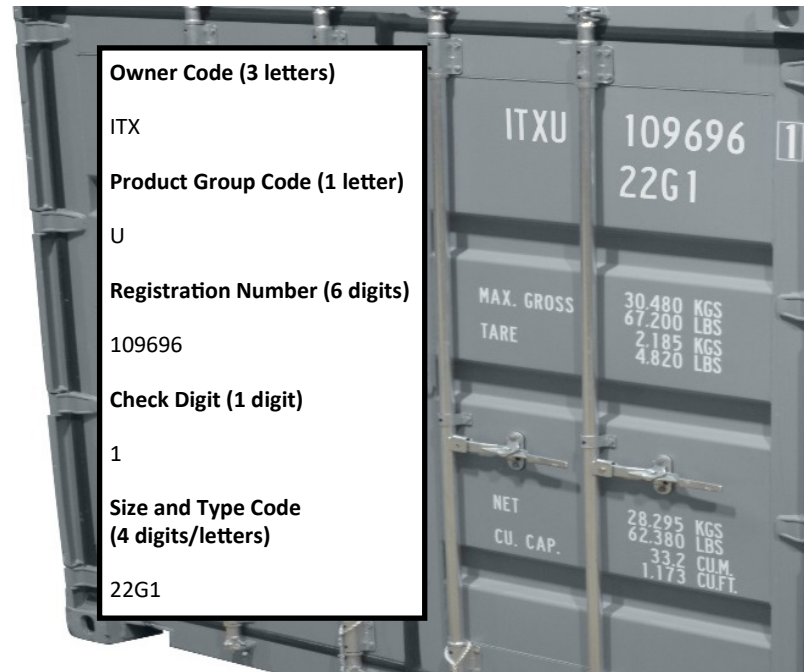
Owner Code (3 letters)

ITX

Product Group Code (1 letter)

U

Registration Number (6 digits)

109696

Check Digit (1 digit)

1

Size and Type Code (4 digits/letters)

22G1

ITXU 109696 1
22G1

MAX. GROSS 30.480 KGS
67.200 LBS
TARE 2.185 KGS
4.820 LBS

NET 28.295 KGS
62.380 LBS
CU. CAP. 33.2 CU.M.
1.173 CU.FT.